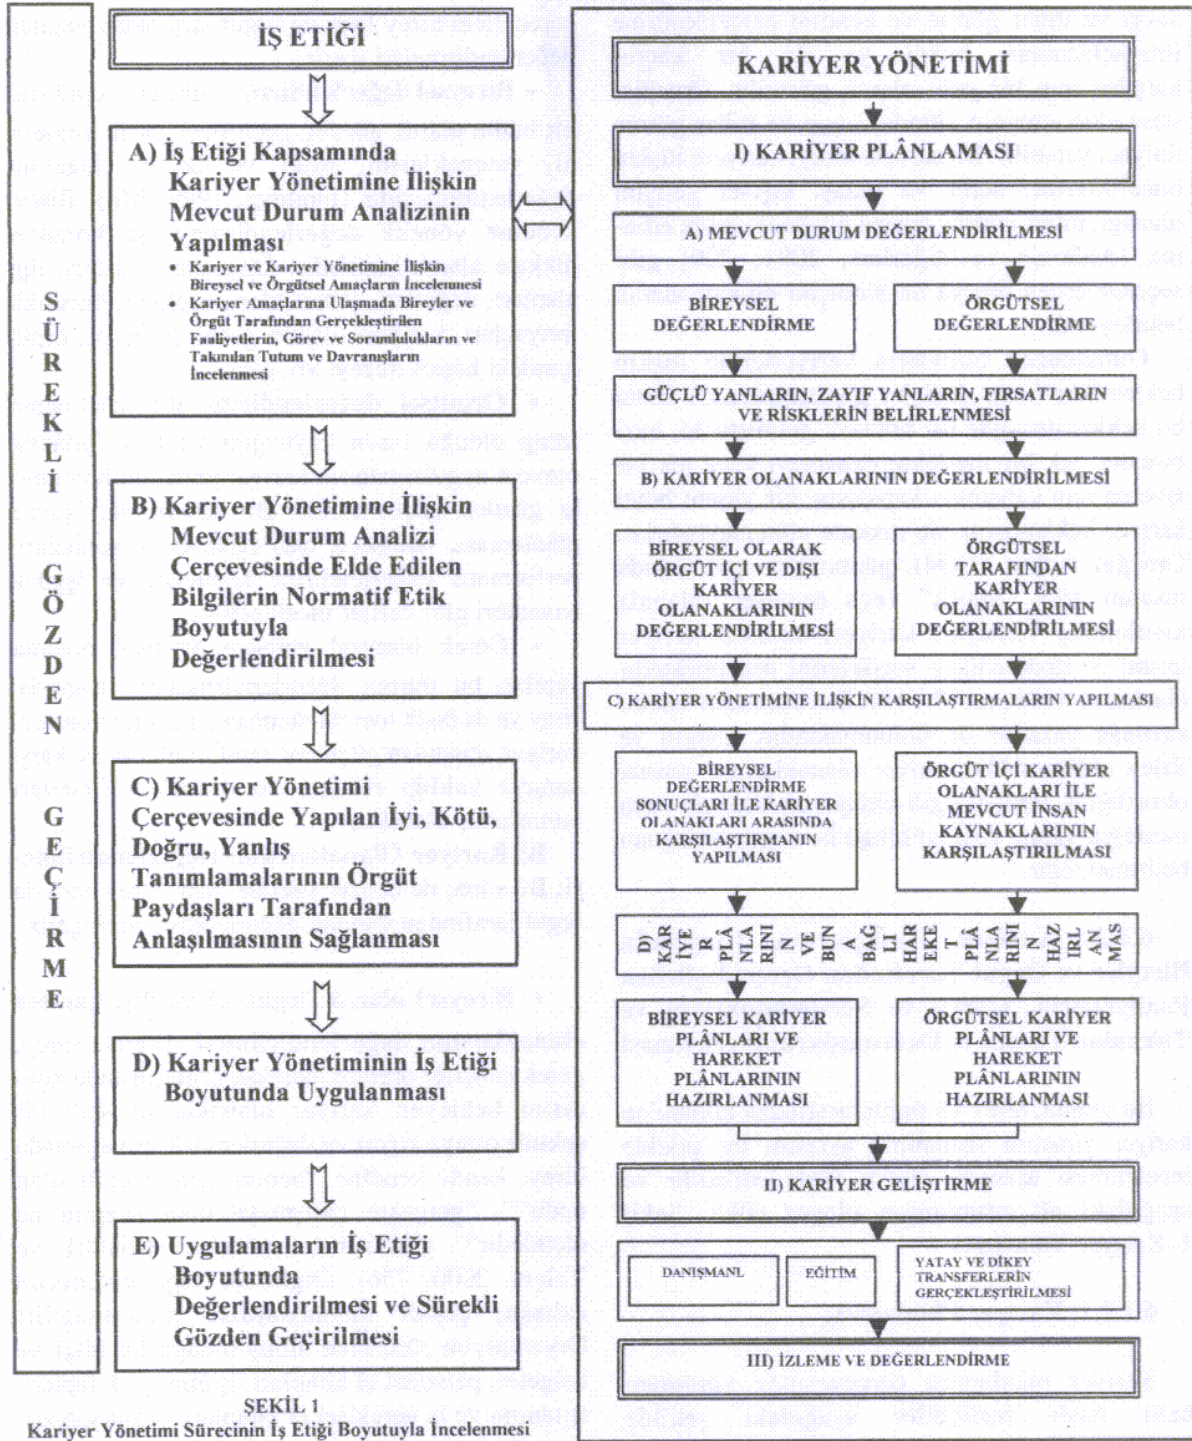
SÜREKLİ GÖZDEN GEÇİRME

İŞ ETİĞİ

A) İş Etiği Kapsamında Kariyer Yönetimine İlişkin Mevcut Durum Analizinin Yapılması

• Kariyer ve Kariyer Yönetimine İlişkin Bireysel ve Örgütsel Amaçların İncelenmesi
• Kariyer Amaçlarına Ulaşmada Bireyler ve Örgüt Tarafından Gerçekleştirilen Faaliyetlerin, Görev ve Sorumlulukların ve Takınılan Tutum ve Davranışların İncelenmesi

B) Kariyer Yönetimine İlişkin Mevcut Durum Analizi Çerçevesinde Elde Edilen Bilgilerin Normatif Etik Boyutuyla Değerlendirilmesi

C) Kariyer Yönetimi Çerçevesinde Yapılan İyi, Kötü, Doğru, Yanlış Tanımlamalarının Örgüt Paydaşları Tarafından Anlaşılmasının Sağlanması

D) Kariyer Yönetiminin İş Etiği Boyutunda Uygulanması

E) Uygulamaların İş Etiği Boyutunda Değerlendirilmesi ve Sürekli Gözden Geçirilmesi

KARİYER YÖNETİMİ

I) KARİYER PLÂNLAMASI

A) MEVCUT DURUM DEĞERLENDİRİLMESİ

BİREYSEL DEĞERLENDİRME

ÖRGÜTSEL DEĞERLENDİRME

GÜÇLÜ YANLARIN, ZAYIF YANLARIN, FIRSATLARIN VE RİSKLERİN BELİRLENMESİ

B) KARİYER OLANAKLARININ DEĞERLENDİRİLMESİ

BİREYSEL OLARAK ÖRGÜT İÇİ VE DIŞI KARİYER OLANAKLARININ DEĞERLENDİRİLMESİ

ÖRGÜTSEL TARAFINDAN KARİYER OLANAKLARININ DEĞERLENDİRİLMESİ

C) KARİYER YÖNETİMİNE İLİŞKİN KARŞILAŞTIRMALARIN YAPILMASI

BİREYSEL DEĞERLENDİRME SONUÇLARI İLE KARİYER OLANAKLARI ARASINDA KARŞILAŞTIRMANIN YAPILMASI

ÖRGÜT İÇİ KARİYER OLANAKLARI İLE MEVCUT İNSAN KAYNAKLARININ KARŞILAŞTIRILMASI

D) KARİYER PLÂNLARINI VE BUNA BAĞLI HAREKET PLÂNLARININ HAZIRLANMASI

BİREYSEL KARİYER PLÂNLARI VE HAREKET PLÂNLARININ HAZIRLANMASI

ÖRGÜTSEL KARİYER PLÂNLARI VE HAREKET PLÂNLARININ HAZIRLANMASI

II) KARİYER GELİŞTİRME

DANIŞMANL

EĞİTİM

YATAY VE DİKEY TRANSFERLERİN GERÇEKLEŞTİRİLMESİ

III) İZLEME VE DEĞERLENDİRME

ŞEKİL 1
Kariyer Yönetimi Sürecinin İş Etiği Boyutuyla İncelenmesi